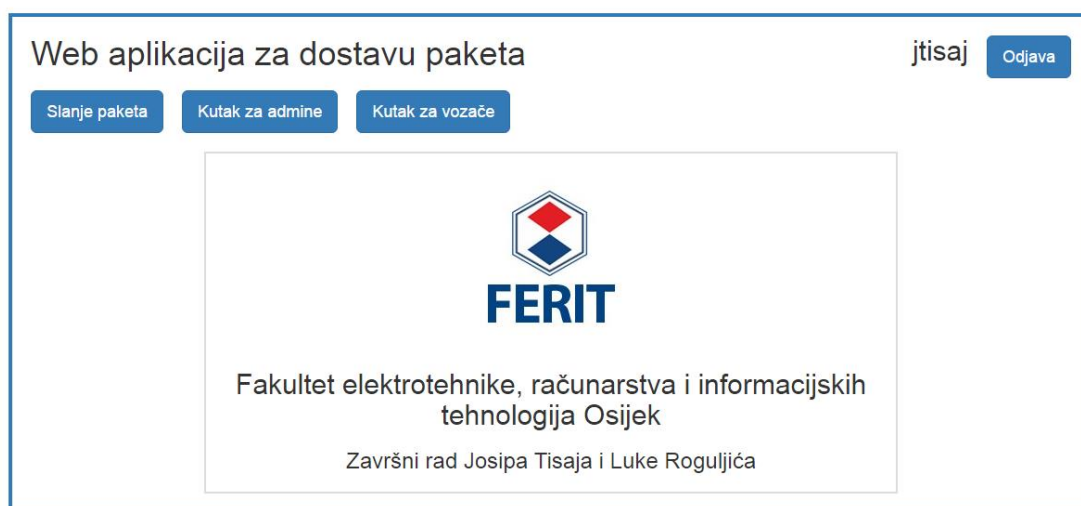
Web aplikacija za dostavu paketa

jtisaj

Odjava

Slanje paketa

Kutak za admine

Kutak za vozače

FERIT

Fakultet elektrotehnike, računarstva i informacijskih tehnologija Osijek

Završni rad Josipa Tisaja i Luke Roguljića